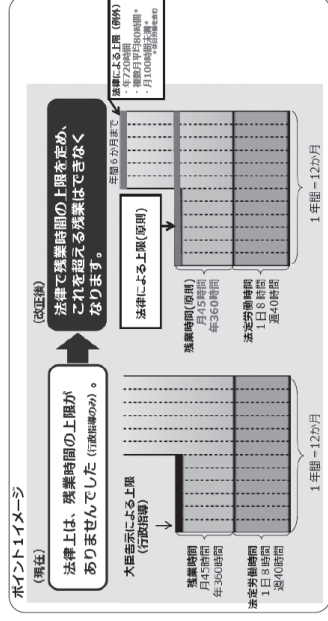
ポイント１イメージ

（現在）

法律上は、残業時間の上限がありませんでした（行政指導のみ）。

大臣告示による上限（行政指導）

残業時間
月45時間
年360時間

法定労働時間
1日8時間
週40時間

１年間＝12か月

（改正後）

法律で残業時間の上限を定め、これを超える残業はできなくなります。

法律による上限（例外）
・年720時間
・複数月平均80時間*
・月100時間未満*
*休日労働を含む

年間6か月まで

法律による上限（原則）

残業時間（原則）
月45時間
年360時間

法定労働時間
1日8時間
週40時間

１年間＝12か月